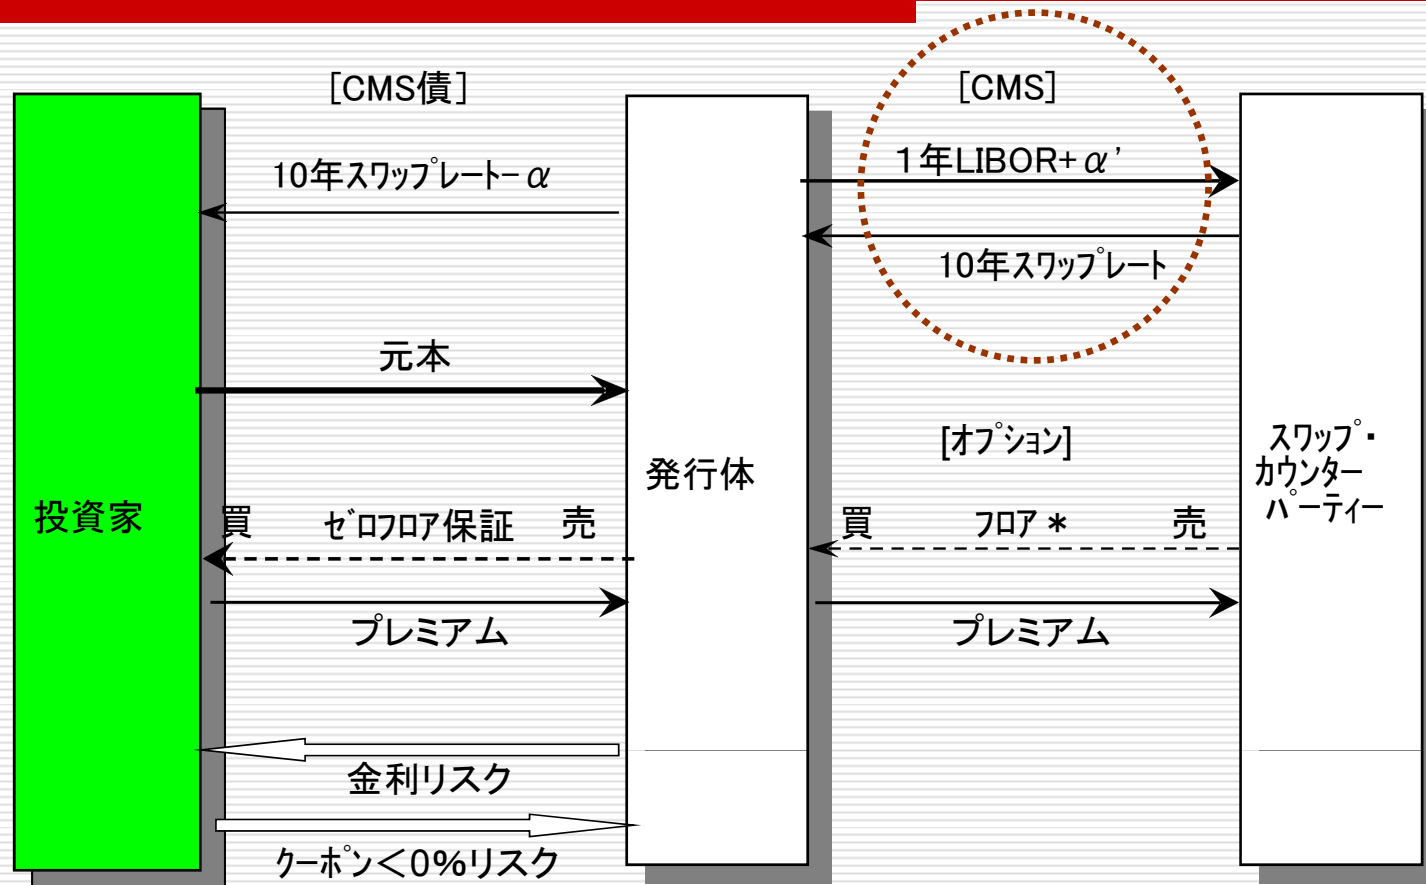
［CMS債］

［CMS］

10年スワップレート－$\alpha$

1年LIBOR+$\alpha'$

10年スワップレート

元本

［オプション］

スワップ・カウンターパーティー

発行体

投資家

買　ゼロフロア保証　売

買　フロア＊　売

プレミアム

プレミアム

金利リスク

クーポン＜0%リスク